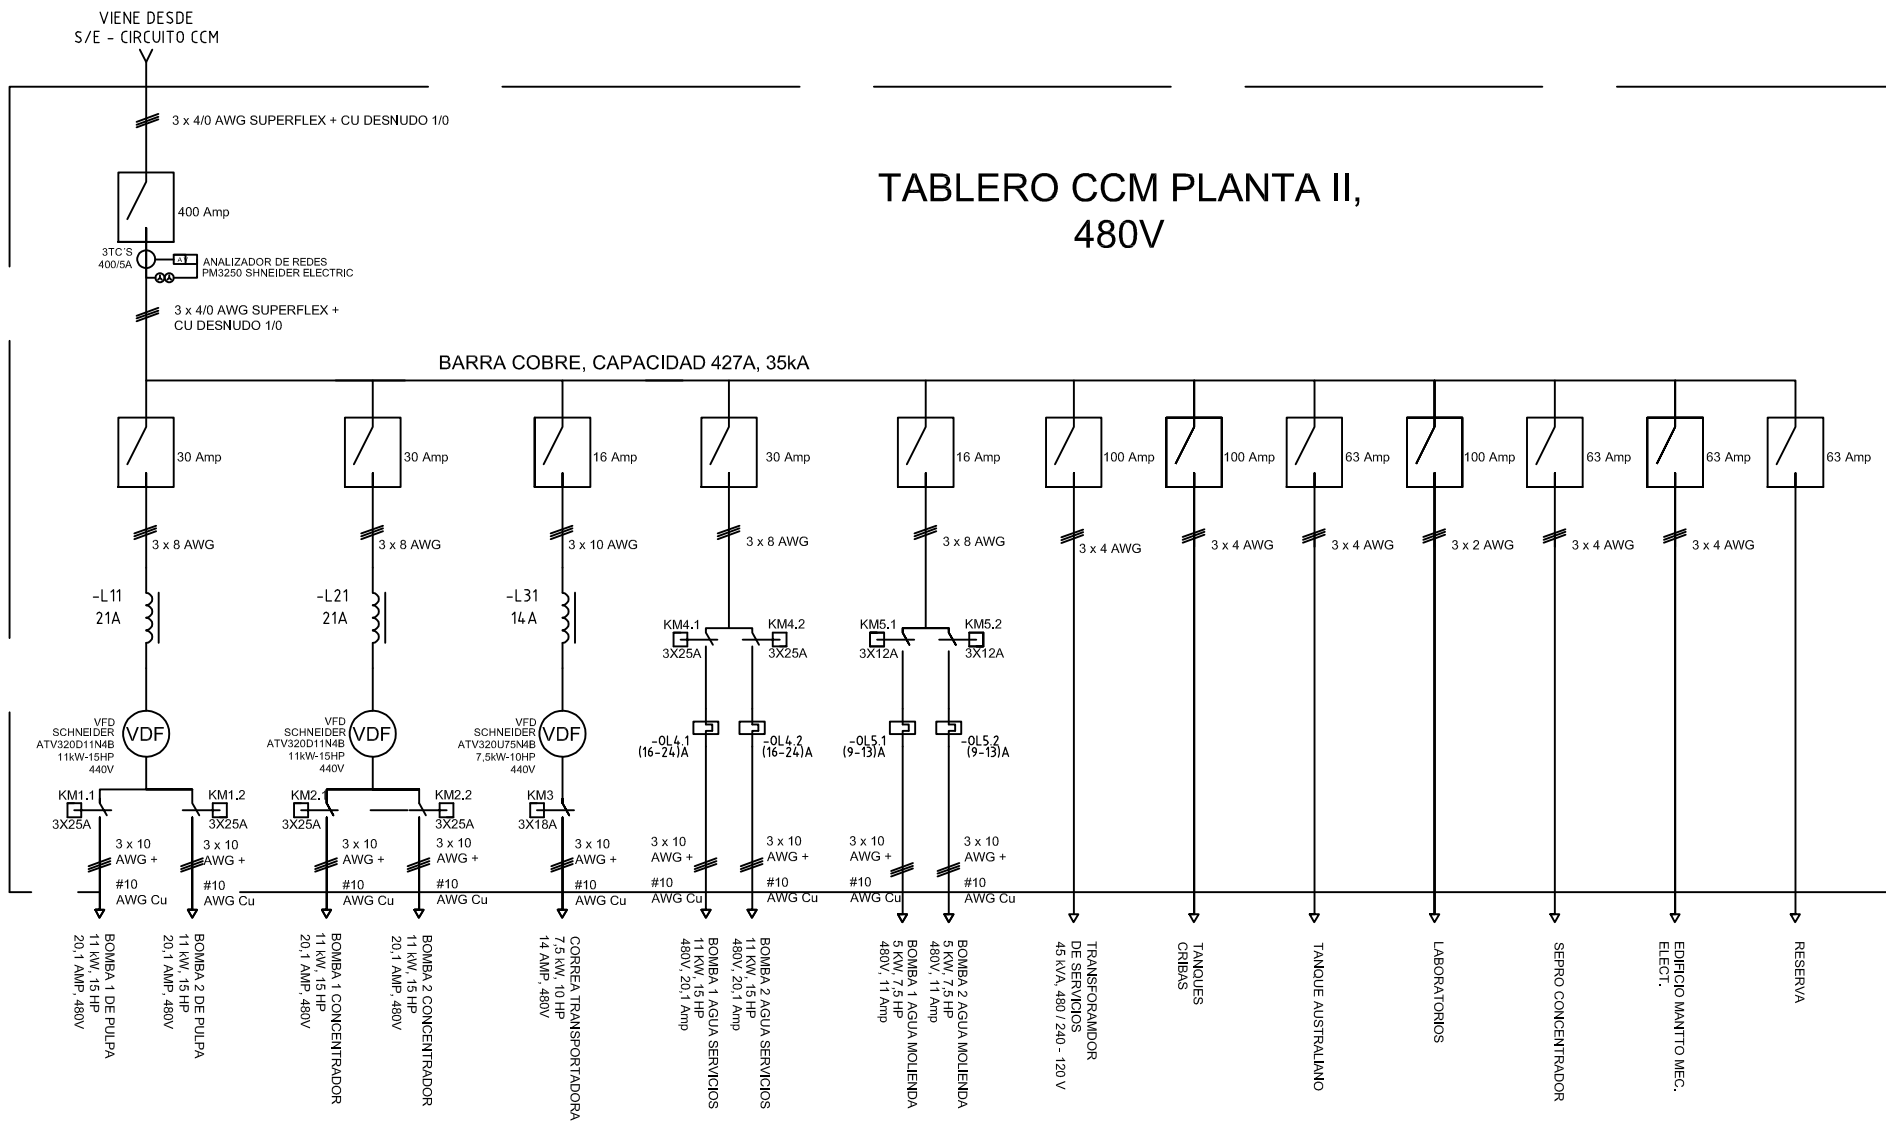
VIENE DESDE
S/E - CIRCUITO CCM

3 x 4/0 AWG SUPERFLEX + CU DESNUDO 1/0

TABLERO CCM PLANTA II,
480V

400 Amp

3TC'S
400/5A

ANALIZADOR DE REDES
PM3250 SHNEIDER ELECTRIC

3 x 4/0 AWG SUPERFLEX +
CU DESNUDO 1/0

BARRA COBRE, CAPACIDAD 427A, 35kA

30 Amp
30 Amp
16 Amp
30 Amp
16 Amp
100 Amp
100 Amp
63 Amp
100 Amp
63 Amp
63 Amp
63 Amp

3 x 8 AWG
3 x 8 AWG
3 x 10 AWG
3 x 8 AWG
3 x 8 AWG
3 x 4 AWG
3 x 4 AWG
3 x 4 AWG
3 x 2 AWG
3 x 4 AWG
3 x 4 AWG

-L11
21A
-L21
21A
-L31
14 A

KM4.1
3X25A
KM4.2
3X25A
KM5.1
3X12A
KM5.2
3X12A

VFD
SCHNEIDER
ATV320D11N4B
11kW-15HP
440V
VDF

VFD
SCHNEIDER
ATV320D11N4B
11kW-15HP
440V
VDF

VFD
SCHNEIDER
ATV320U75N4B
7,5kW-10HP
440V
VDF

-OL4.1
(16-24)A
-OL4.2
(16-24)A
-OL5.1
(9-13)A
-OL5.2
(9-13)A

KM1.1
3X25A
KM1.2
3X25A
KM2.1
3X25A
KM2.2
3X25A
KM3
3X18A

3 x 10
AWG +
#10
AWG Cu

BOMBA 1 DE PULPA
11 kW, 15 HP
20,1 AMP, 480V

BOMBA 2 DE PULPA
11 kW, 15 HP
20,1 AMP, 480V

BOMBA 1 CONCENTRADOR
11 kW, 15 HP
20,1 AMP, 480V

BOMBA 2 CONCENTRADOR
11 kW, 15 HP
20,1 AMP, 480V

CORREA TRANSPORTADORA
7,5 kW, 10 HP
14 AMP, 480V

BOMBA 1 AGUA SERVICIOS
11 kW, 15 HP
480V, 20,1 Amp

BOMBA 2 AGUA SERVICIOS
11 kW, 15 HP
480V, 20,1 Amp

BOMBA 1 AGUA MOLIENDA
5 kW, 7,5 HP
480V, 11 Amp

BOMBA 2 AGUA MOLIENDA
5 kW, 7,5 HP
480V, 11 Amp

TRANSFORAMDOR
DE SERVICIOS
45 kVA, 480 / 240 - 120 V

TANQUES
CRIBAS

TANQUE AUSTRALIANO

LABORATORIOS

SEPRO CONCENTRADOR

EDIFICIO MANTTO MEC.
ELECT.

RESERVA